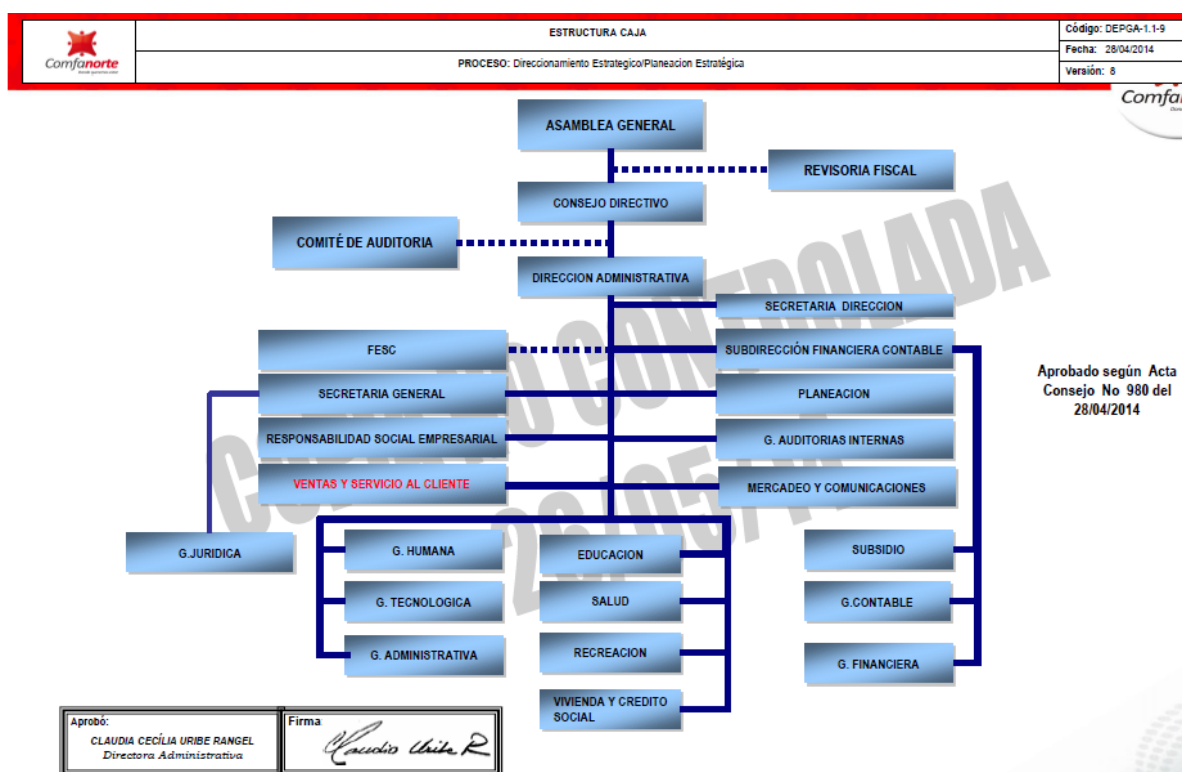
Comfanorte

ESTRUCTURA CAJA

PROCESO: Direccionamiento Estrategico/Planeacion Estratégica

Código: DEPGA-1.1-9
Fecha: 28/04/2014
Versión: 8

Comfa

ASAMBLEA GENERAL

REVISORIA FISCAL

CONSEJO DIRECTIVO

COMITÉ DE AUDITORIA

DIRECCION ADMINISTRATIVA

SECRETARIA DIRECCION

FESC

SUBDIRECCIÓN FINANCIERA CONTABLE

SECRETARIA GENERAL

PLANEACION

RESPONSABILIDAD SOCIAL EMPRESARIAL

G. AUDITORIAS INTERNAS

VENTAS Y SERVICIO AL CLIENTE

MERCADEO Y COMUNICACIONES

G.JURIDICA

G. HUMANA

EDUCACION

SUBSIDIO

G. TECNOLOGICA

SALUD

G.CONTABLE

G. ADMINISTRATIVA

RECREACION

G. FINANCIERA

VIVIENDA Y CREDITO SOCIAL

Aprobado según Acta Consejo No 980 del 28/04/2014

COPIA NO CONTROLADA 26/05/14

Aprobó:
CLAUDIA CECÍLIA URIBE RANGEL
Directora Administrativa

Firma
Claudia Uribe R